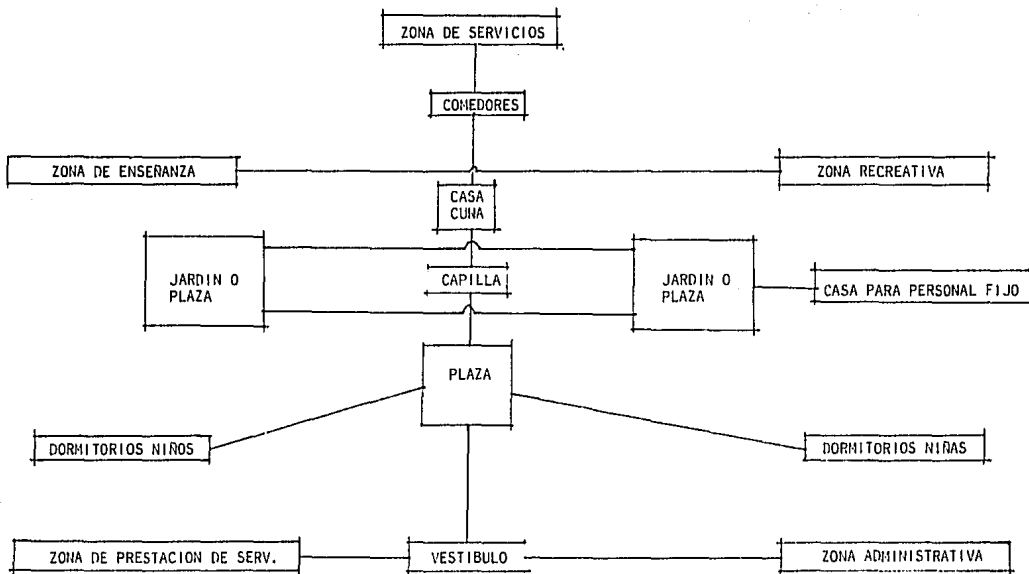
ZONA DE SERVICIOS

COMEDORES

ZONA DE ENSEÑANZA

ZONA RECREATIVA

CASA CUNA

JARDIN O PLAZA

CAPILLA

JARDIN O PLAZA

CASA PARA PERSONAL FIJO

PLAZA

DORMITORIOS NIÑOS

DORMITORIOS NIÑAS

ZONA DE PRESTACION DE SERV.

VESTIBULO

ZONA ADMINISTRATIVA